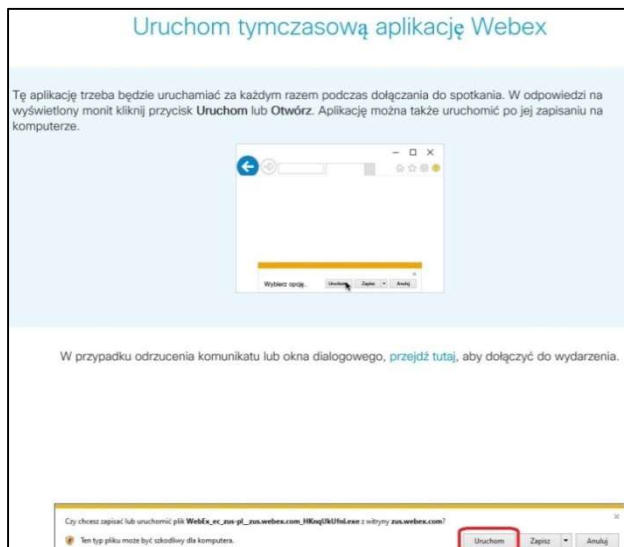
Uruchom tymczasową aplikację Webex

Tę aplikację trzeba będzie uruchamiać za każdym razem podczas dołączania do spotkania. W odpowiedzi na wyświetlony monit kliknij przycisk **Uruchom** lub **Otwórz**. Aplikację można także uruchomić po jej zapisaniu na komputerze.

Wybierz opcję.
Uruchom
Zapisz
Anuluj

W przypadku odrzucenia komunikatu lub okna dialogowego, przejdź tutaj, aby dołączyć do wydarzenia.

Czy chcesz zapisać lub uruchomić plik **WebEx_ec_zus-pl_zus.webex.com_HKnqUkUfnl.exe** z witryny **zus.webex.com**?
Ten typ pliku może być szkodliwy dla komputera.
Uruchom
Zapisz
Anuluj
×